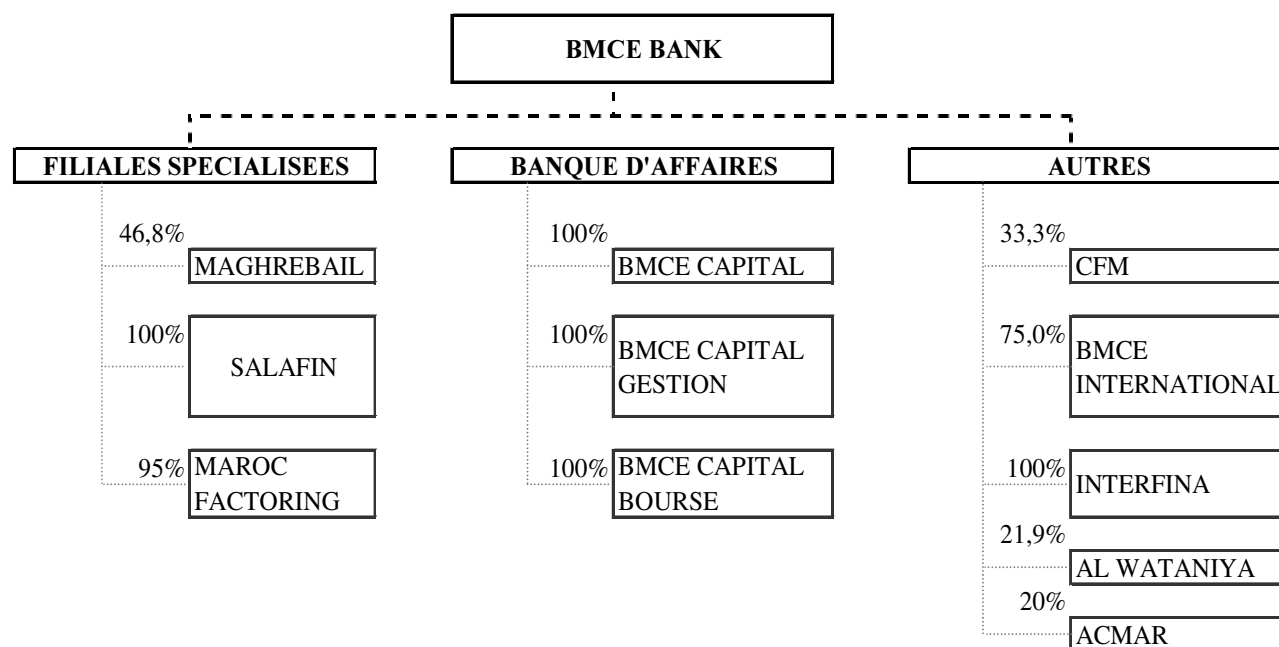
BMCE BANK

FILIALES SPECIALISEES

46,8%
MAGHREBAIL

100%
SALAFIN

95%
MAROC FACTORING

BANQUE D'AFFAIRES

100%
BMCE CAPITAL

100%
BMCE CAPITAL GESTION

100%
BMCE CAPITAL BOURSE

AUTRES

33,3%
CFM

75,0%
BMCE INTERNATIONAL

100%
INTERFINA

21,9%
AL WATANIYA

20%
ACMAR